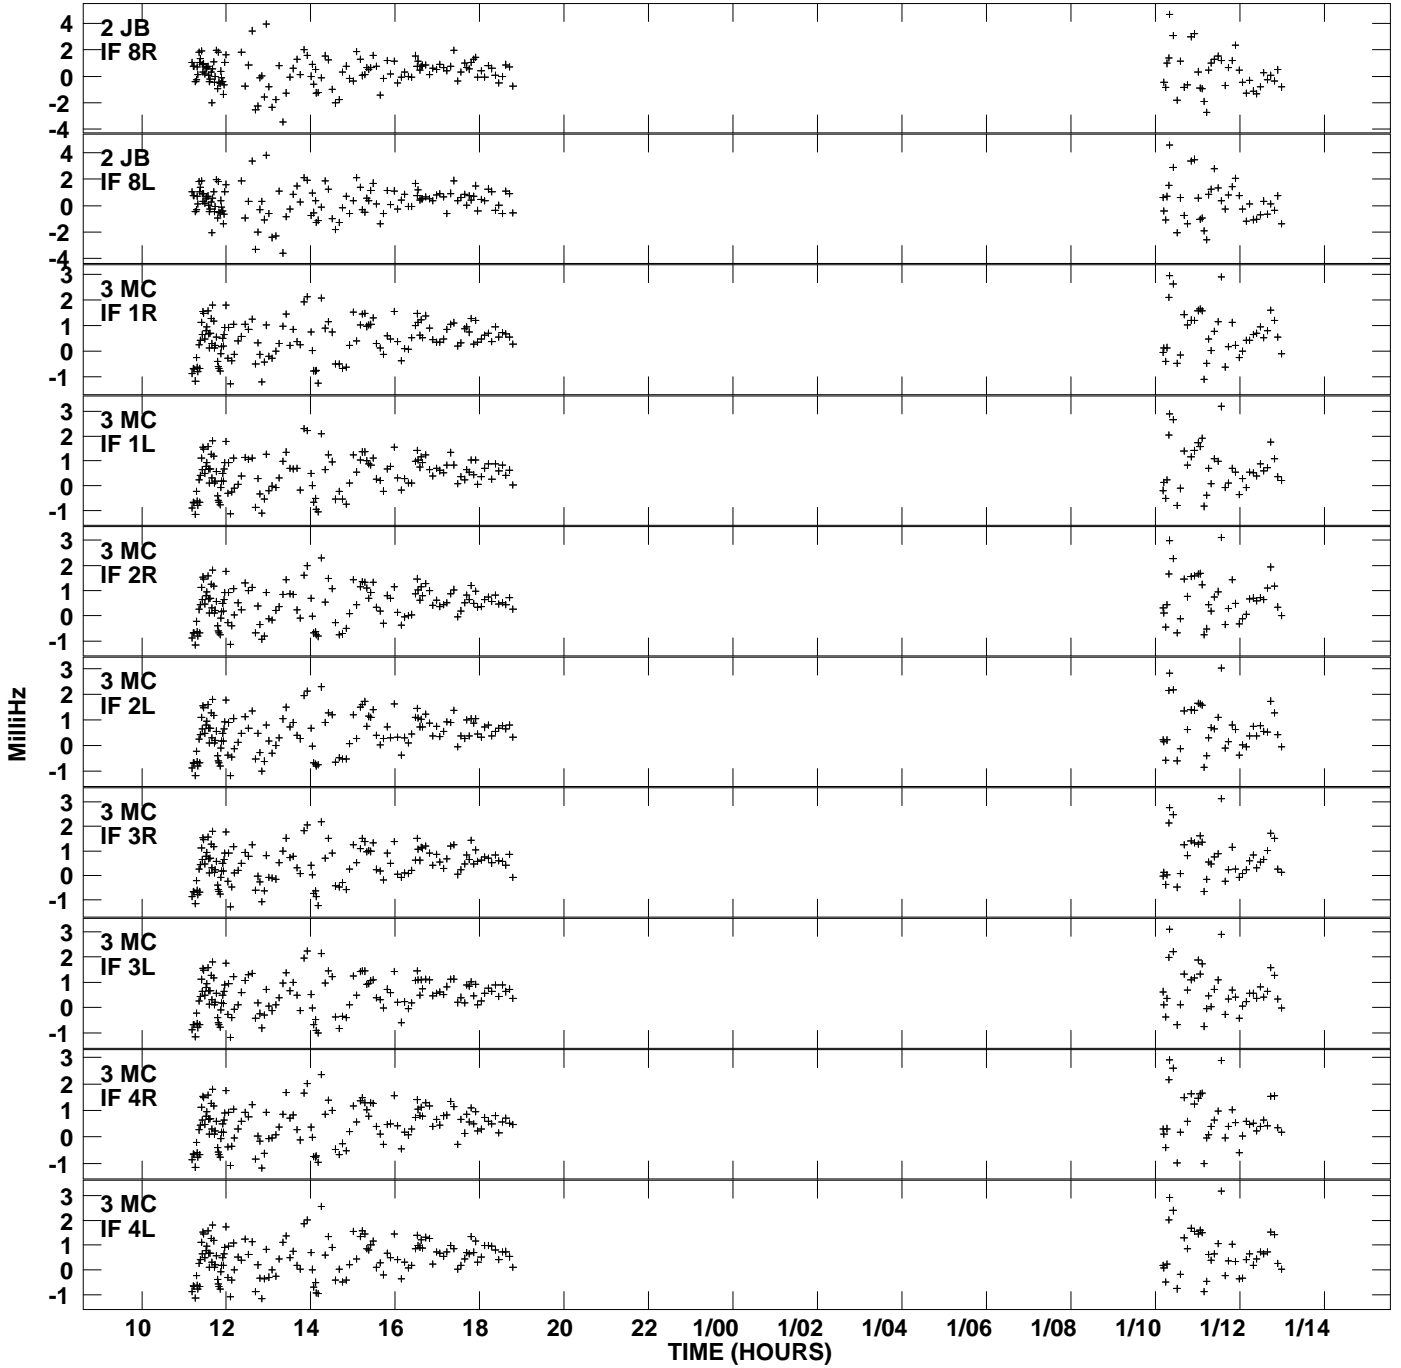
2 JB
IF 8R
4
2
0
-2
-4

2 JB
IF 8L
4
2
0
-2
-4

3 MC
IF 1R
3
2
1
0
-1

3 MC
IF 1L
3
2
1
0
-1

3 MC
IF 2R
3
2
1
0
-1

3 MC
IF 2L
3
2
1
0
-1

3 MC
IF 3R
3
2
1
0
-1

3 MC
IF 3L
3
2
1
0
-1

3 MC
IF 4R
3
2
1
0
-1

3 MC
IF 4L
3
2
1
0
-1

MilliHz

10 12 14 16 18 20 22 1/00 1/02 1/04 1/06 1/08 1/10 1/12 1/14
TIME (HOURS)